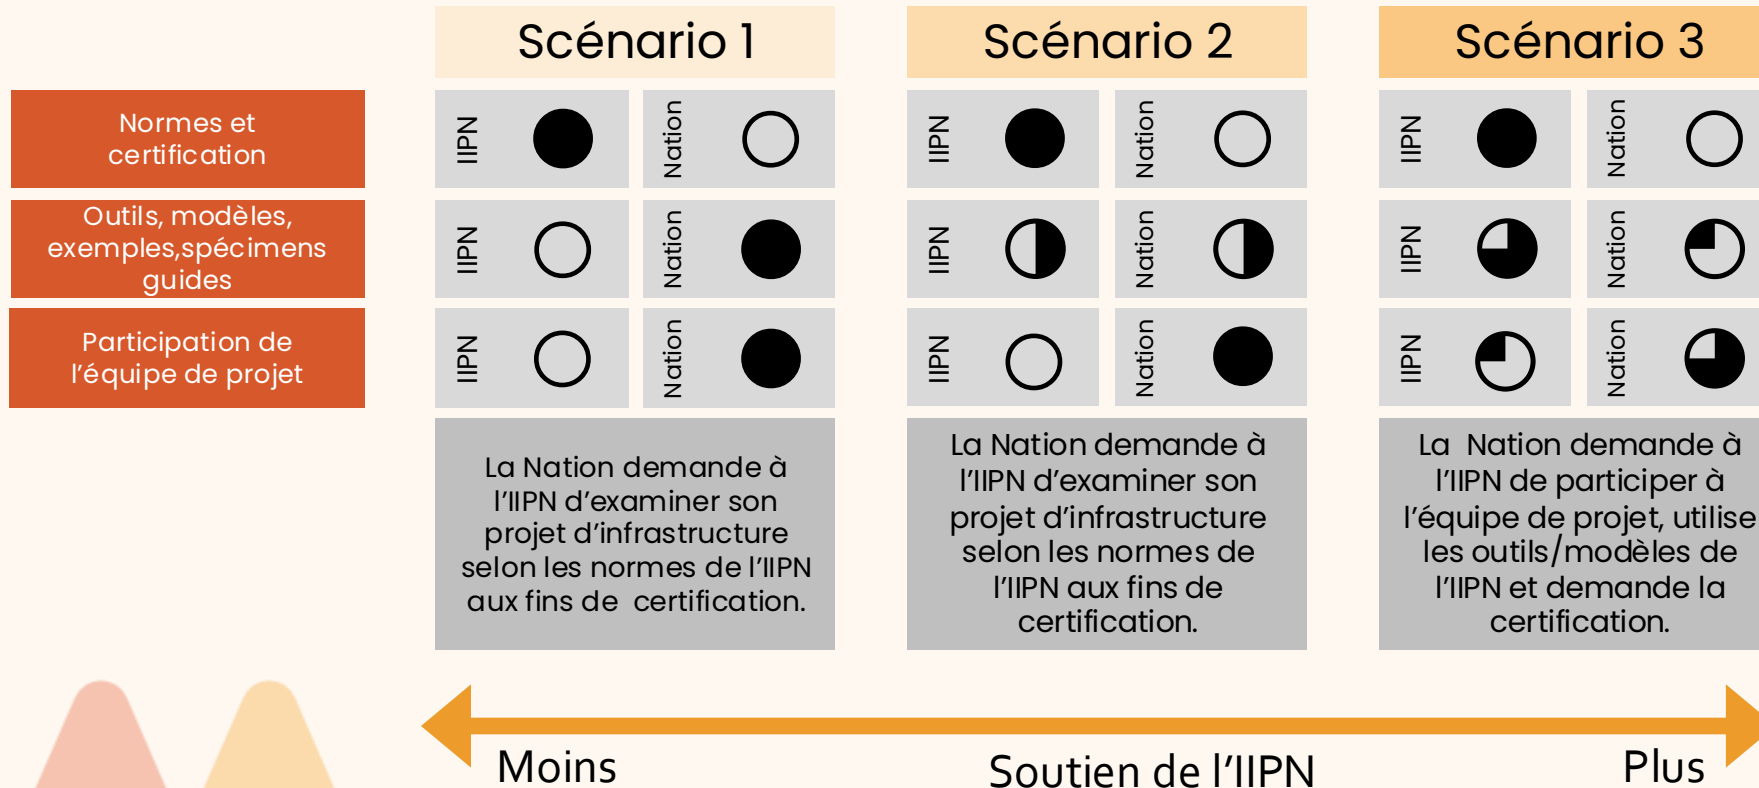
Normes et certification

Outils, modèles, exemples,spécimens guides

Participation de l'équipe de projet

Scénario 1

IIPN

Nation

IIPN

Nation

IIPN

Nation

La Nation demande à l'IIPN d'examiner son projet d'infrastructure selon les normes de l'IIPN aux fins de certification.

Scénario 2

IIPN

Nation

IIPN

Nation

IIPN

Nation

La Nation demande à l'IIPN d'examiner son projet d'infrastructure selon les normes de l'IIPN aux fins de certification.

Scénario 3

IIPN

Nation

IIPN

Nation

IIPN

Nation

La Nation demande à l'IIPN de participer à l'équipe de projet, utilise les outils/modèles de l'IIPN et demande la certification.

Moins

Soutien de l'IIPN

Plus